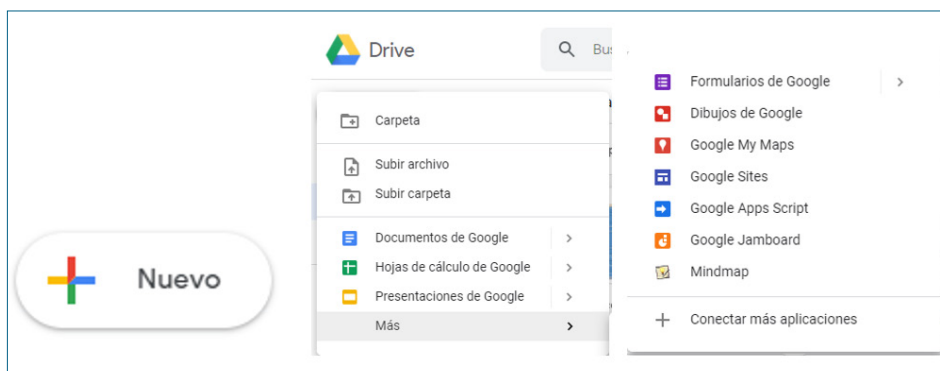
Nuevo

Drive

Bus

Carpeta

Subir archivo

Subir carpeta

Documentos de Google

Hojas de cálculo de Google

Presentaciones de Google

Más

Formularios de Google

Dibujos de Google

Google My Maps

Google Sites

Google Apps Script

Google Jamboard

Mindmap

Conectar más aplicaciones